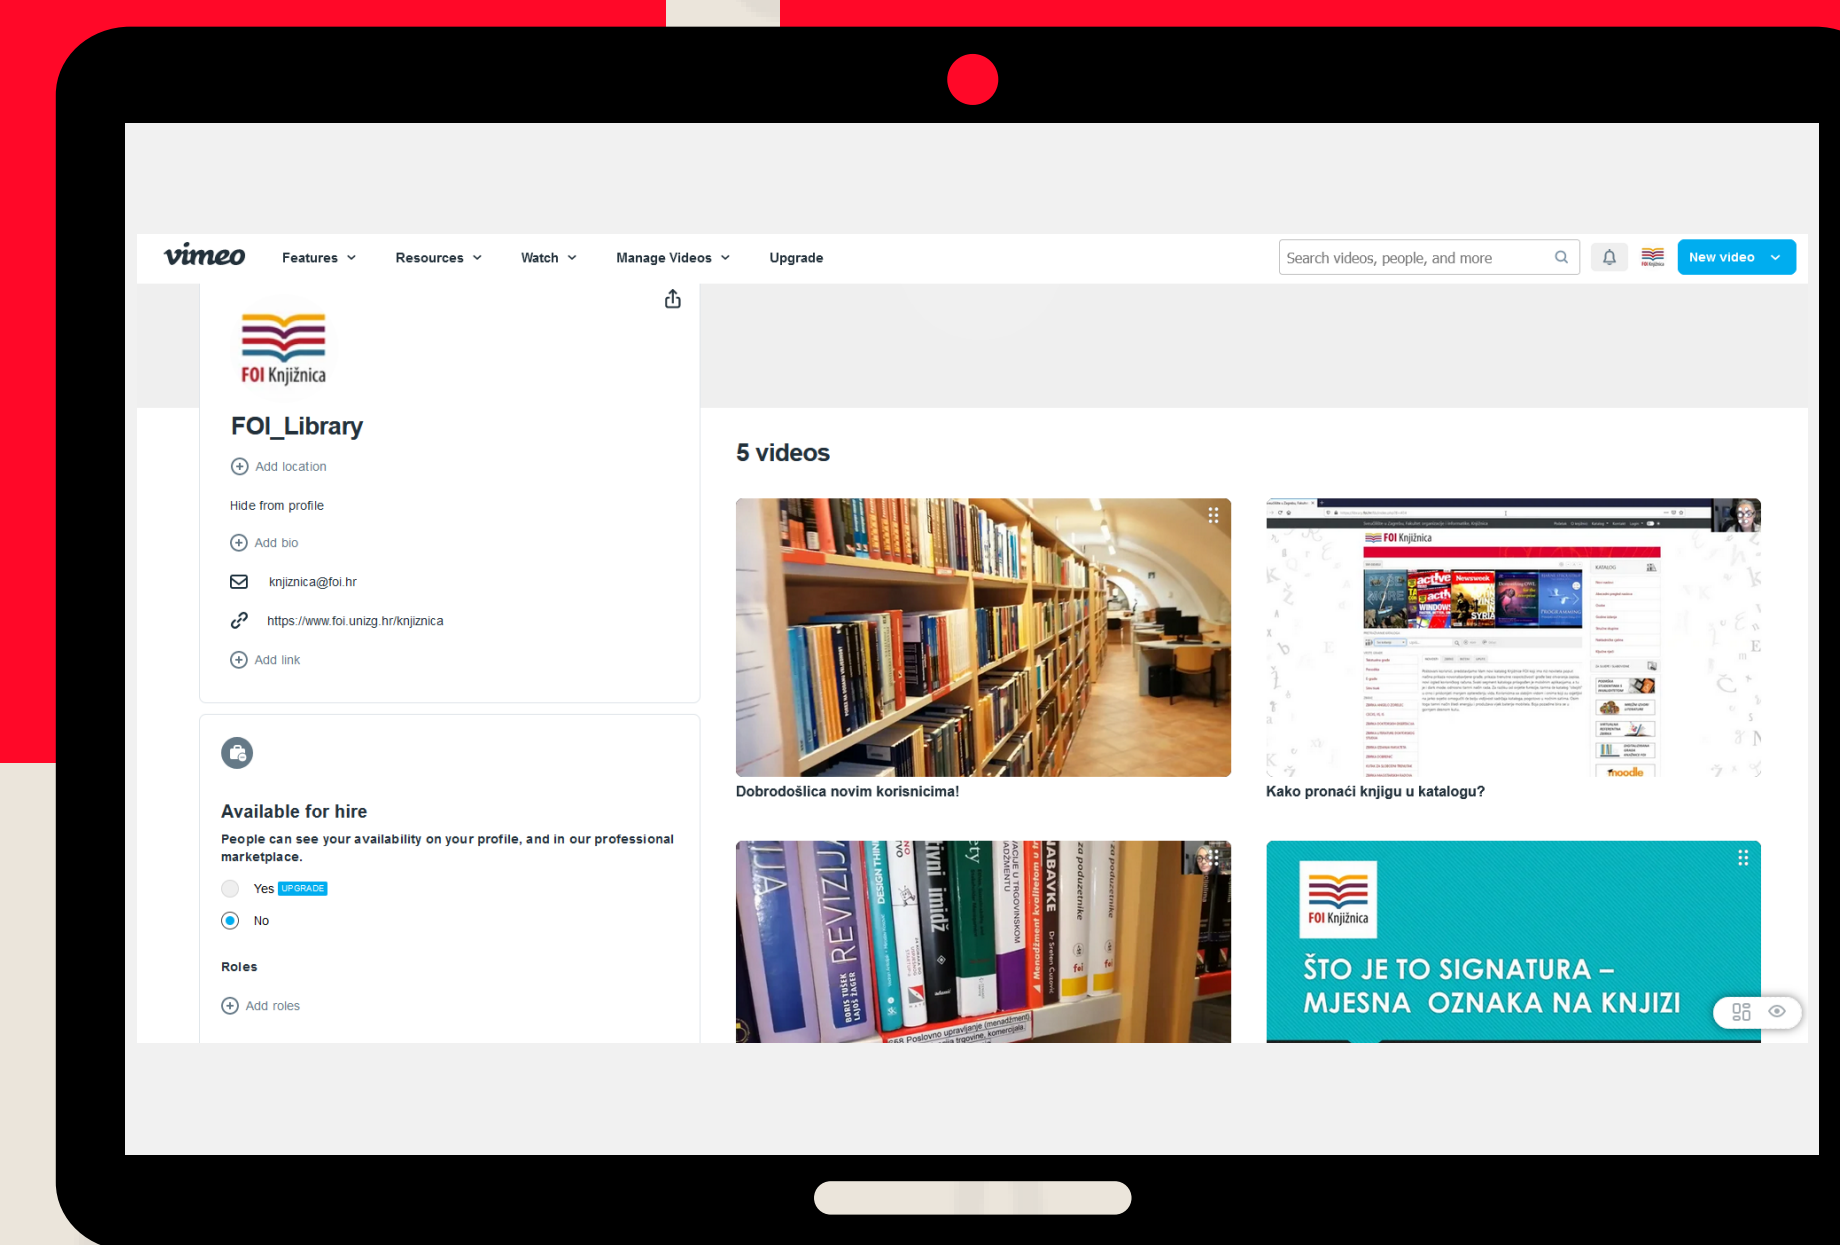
vimeo Features Resources Watch Manage Videos Upgrade

Search videos, people, and more

New video

FOI Knjižnica

FOI_Library

Add location

Hide from profile

Add bio

knjiznica@foi.hr

https://www.foi.unizg.hr/knjiznica

Add link

Available for hire

People can see your availability on your profile, and in our professional marketplace.

Yes UPGRADE

No

Roles

Add roles

5 videos

Dobrodošlica novim korisnicima!

Kako pronaći knjigu u katalogu?

FOI Knjižnica

ŠTO JE TO SIGNATURA – MJESNA OZNAKA NA KNJIZI